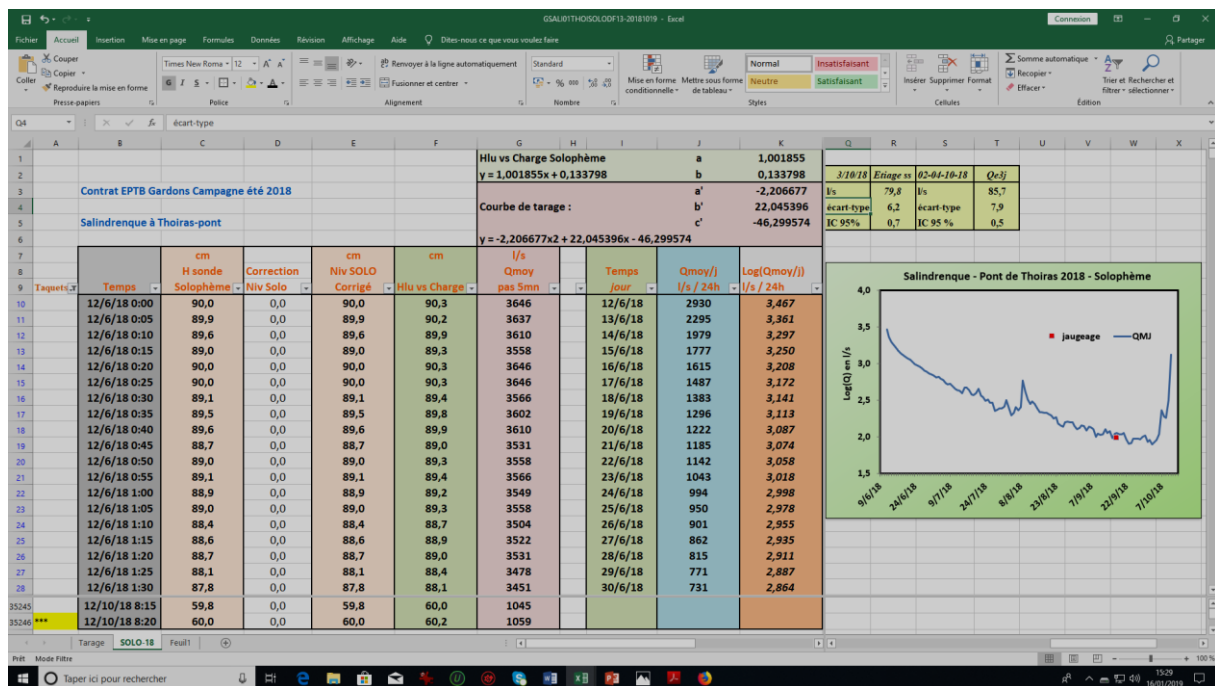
GSALI01THOISOLODF13-20181019 - Excel

Connexion

Fichier Accueil Insertion Mise en page Formules Données Révision Affichage Aide Dites-nous ce que vous voulez faire Partager

Couper
Copier
Coller
Reproduire la mise en forme
Presse-papiers

Times New Roma 12
G I S
Police

Renvoyer à la ligne automatiquement
Fusionner et centrer
Alignement

Standard
% 000
Nombre

Mise en forme conditionnelle
Mettre sous forme de tableau
Normal Insatisfaisant
Neutre Satisfaisant
Styles

Insérer Supprimer Format
Cellules

Somme automatique
Recopier
Effacer
Trier et filtrer
Rechercher et sélectionner
Édition

Q4 écart-type

| | A | B | C | D | E | F | G | H | I | J | K |
|---|---|---|---|---|---|---|---|---|---|---|---|
| 1 | | | | | | | Hlu vs Charge Solophème | | | a | 1,001855 |
| 2 | | | | | | | y = 1,001855x + 0,133798 | | | b | 0,133798 |
| 3 | | Contrat EPTB Gardons Campagne été 2018 | | | | | | | | a' | -2,206677 |
| 4 | | | | | | | Courbe de tarage : | | | b' | 22,045396 |
| 5 | | Salindrenque à Thoiras-pont | | | | | | | | c' | -46,299574 |
| 6 | | | | | | | y = -2,206677x2 + 22,045396x - 46,299574 | | | | |
| 7 | | | cm | | cm | cm | l/s | | | | |
| 8 | | | H sonde | Correction | Niv SOLO | | Qmoy | | Temps | Qmoy/j | Log(Qmoy/j) |
| 9 | Taquets | Temps | Solophème | Niv Solo | Corrigé | Hlu vs Charge | pas 5mn | | jour | l/s / 24h | l/s / 24h |
| 10 | | 12/6/18 0:00 | 90,0 | 0,0 | 90,0 | 90,3 | 3646 | | 12/6/18 | 2930 | 3,467 |
| 11 | | 12/6/18 0:05 | 89,9 | 0,0 | 89,9 | 90,2 | 3637 | | 13/6/18 | 2295 | 3,361 |
| 12 | | 12/6/18 0:10 | 89,6 | 0,0 | 89,6 | 89,9 | 3610 | | 14/6/18 | 1979 | 3,297 |
| 13 | | 12/6/18 0:15 | 89,0 | 0,0 | 89,0 | 89,3 | 3558 | | 15/6/18 | 1777 | 3,250 |
| 14 | | 12/6/18 0:20 | 90,0 | 0,0 | 90,0 | 90,3 | 3646 | | 16/6/18 | 1615 | 3,208 |
| 15 | | 12/6/18 0:25 | 90,0 | 0,0 | 90,0 | 90,3 | 3646 | | 17/6/18 | 1487 | 3,172 |
| 16 | | 12/6/18 0:30 | 89,1 | 0,0 | 89,1 | 89,4 | 3566 | | 18/6/18 | 1383 | 3,141 |
| 17 | | 12/6/18 0:35 | 89,5 | 0,0 | 89,5 | 89,8 | 3602 | | 19/6/18 | 1296 | 3,113 |
| 18 | | 12/6/18 0:40 | 89,6 | 0,0 | 89,6 | 89,9 | 3610 | | 20/6/18 | 1222 | 3,087 |
| 19 | | 12/6/18 0:45 | 88,7 | 0,0 | 88,7 | 89,0 | 3531 | | 21/6/18 | 1185 | 3,074 |
| 20 | | 12/6/18 0:50 | 89,0 | 0,0 | 89,0 | 89,3 | 3558 | | 22/6/18 | 1142 | 3,058 |
| 21 | | 12/6/18 0:55 | 89,1 | 0,0 | 89,1 | 89,4 | 3566 | | 23/6/18 | 1043 | 3,018 |
| 22 | | 12/6/18 1:00 | 88,9 | 0,0 | 88,9 | 89,2 | 3549 | | 24/6/18 | 994 | 2,998 |
| 23 | | 12/6/18 1:05 | 89,0 | 0,0 | 89,0 | 89,3 | 3558 | | 25/6/18 | 950 | 2,978 |
| 24 | | 12/6/18 1:10 | 88,4 | 0,0 | 88,4 | 88,7 | 3504 | | 26/6/18 | 901 | 2,955 |
| 25 | | 12/6/18 1:15 | 88,6 | 0,0 | 88,6 | 88,9 | 3522 | | 27/6/18 | 862 | 2,935 |
| 26 | | 12/6/18 1:20 | 88,7 | 0,0 | 88,7 | 89,0 | 3531 | | 28/6/18 | 815 | 2,911 |
| 27 | | 12/6/18 1:25 | 88,1 | 0,0 | 88,1 | 88,4 | 3478 | | 29/6/18 | 771 | 2,887 |
| 28 | | 12/6/18 1:30 | 87,8 | 0,0 | 87,8 | 88,1 | 3451 | | 30/6/18 | 731 | 2,864 |
| 35245 | | 12/10/18 8:15 | 59,8 | 0,0 | 59,8 | 60,0 | 1045 | | | | |
| 35246 | *** | 12/10/18 8:20 | 60,0 | 0,0 | 60,0 | 60,2 | 1059 | | | | |

| 3/10/18 | Etiage ss | 02-04-10-18 | Qe3j |
|---|---|---|---|
| l/s | 79,8 | l/s | 85,7 |
| écart-type | 6,2 | écart-type | 7,9 |
| IC 95% | 0,7 | IC 95 % | 0,5 |

Salindrenque - Pont de Thoiras 2018 - Solophème
4,0
3,5
3,0
2,5
2,0
1,5
Log(Q) en l/s
jaugeage
QMJ
9/6/18 24/6/18 9/7/18 24/7/18 8/8/18 23/8/18 7/9/18 22/9/18 7/10/18

Tarage SOLO-18 Feuil1

Prêt Mode Filtre
100 %

Taper ici pour rechercher
15:29
16/01/2019